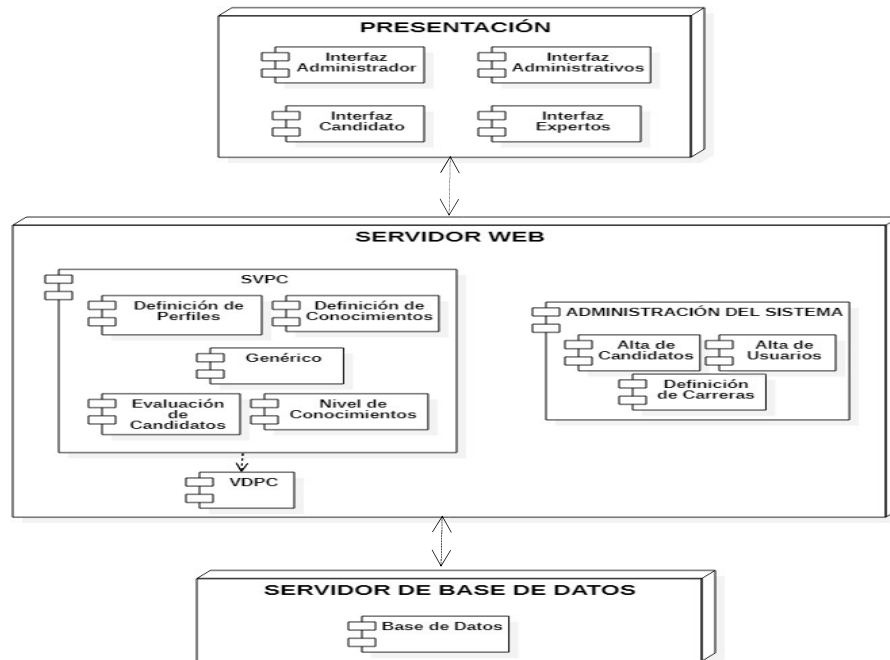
PRESENTACIÓN

Interfaz Administrador

Interfaz Administrativos

Interfaz Candidato

Interfaz Expertos

SERVIDOR WEB

SVPC

Definición de Perfiles

Definición de Conocimientos

Genérico

Evaluación de Candidatos

Nivel de Conocimientos

VDPC

ADMINISTRACIÓN DEL SISTEMA

Alta de Candidatos

Alta de Usuarios

Definición de Carreras

SERVIDOR DE BASE DE DATOS

Base de Datos